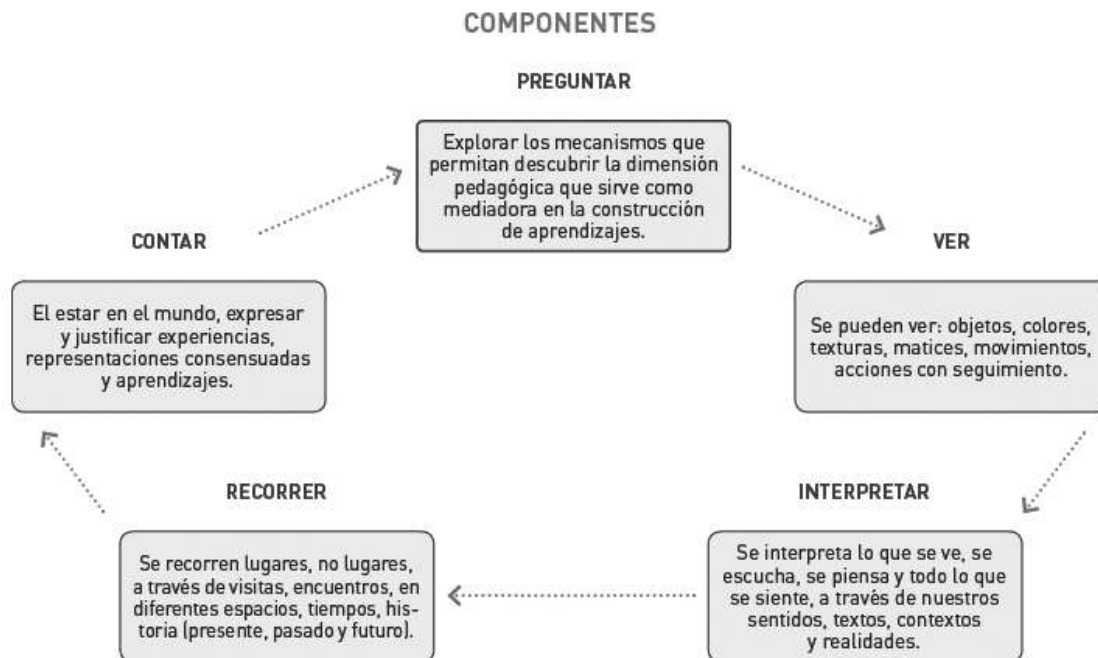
COMPONENTES

PREGUNTAR

Explorar los mecanismos que permitan descubrir la dimensión pedagógica que sirve como mediadora en la construcción de aprendizajes.

VER

Se pueden ver: objetos, colores, texturas, matices, movimientos, acciones con seguimiento.

INTERPRETAR

Se interpreta lo que se ve, se escucha, se piensa y todo lo que se siente, a través de nuestros sentidos, textos, contextos y realidades.

RECORRER

Se recorren lugares, no lugares, a través de visitas, encuentros, en diferentes espacios, tiempos, historia (presente, pasado y futuro).

CONTAR

El estar en el mundo, expresar y justificar experiencias, representaciones consensuadas y aprendizajes.